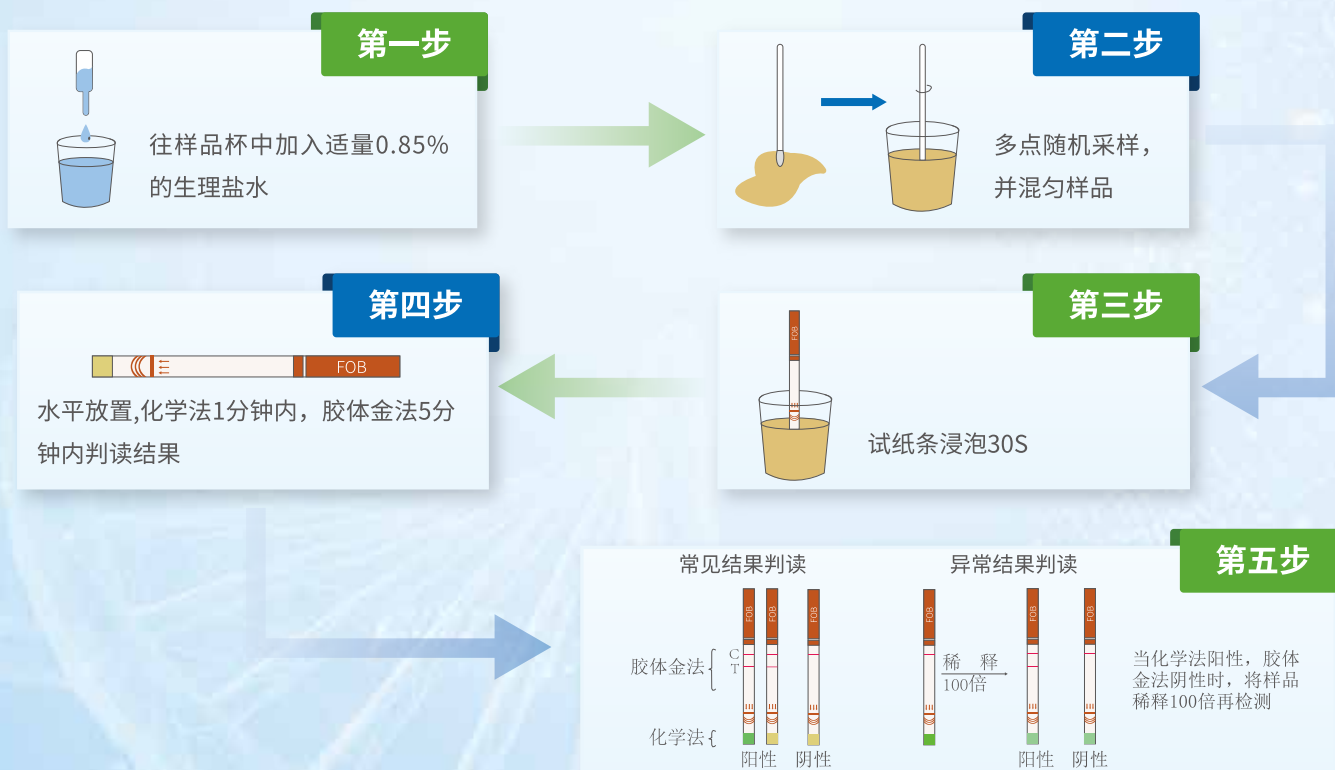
第一步

往样品杯中加入适量0.85%的生理盐水

第二步

多点随机采样，并混匀样品

第四步

FOB

水平放置,化学法1分钟内，胶体金法5分钟内判读结果

第三步

FOB

试纸条浸泡30S

第五步

常见结果判读

FOB FOB FOB

C
T
胶体金法

化学法

阳性 阴性

异常结果判读

FOB

稀 释
100倍

FOB FOB

阳性 阴性

当化学法阳性，胶体金法阴性时，将样品稀释100倍再检测